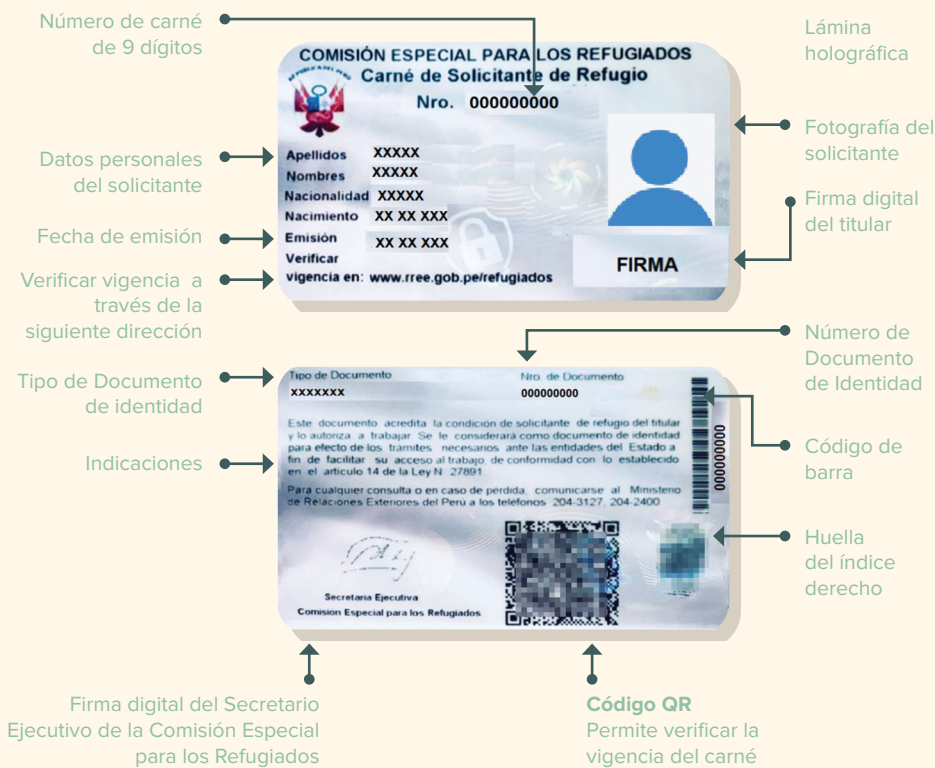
Número de carné de 9 dígitos

Lámina holográfica

COMISIÓN ESPECIAL PARA LOS REFUGIADOS
Carné de Solicitante de Refugio
Nro. 000000000

Fotografía del solicitante

Firma digital del titular

Datos personales del solicitante

Apellidos XXXXX
Nombres XXXXX
Nacionalidad XXXXX
Nacimiento XX XX XXX
Emisión XX XX XXX
Verificar vigencia en: www.rree.gob.pe/refugiados

FIRMA

Fecha de emisión

Verificar vigencia a través de la siguiente dirección

Número de Documento de Identidad

Tipo de Documento de identidad

Tipo de Documento
XXXXXXX
Nro de Documento
000000000

Este documento acredita la condición de solicitante de refugio del titular y lo autoriza a trabajar Se le considerará como documento de identidad para efecto de los tramites necesarios ante las entidades del Estado a fin de facilitar su acceso al trabajo de conformidad con lo establecido en el articulo 14 de la Ley N 27891

Para cualquier consulta o en caso de perdida, comunicarse al Ministerio de Relaciones Exteriores del Peru a los telefonos 204-3127, 204-2400

000000000

Código de barra

Indicaciones

Huella del índice derecho

Secretaria Ejecutiva
Comision Especial para los Refugiados

Firma digital del Secretario Ejecutivo de la Comisión Especial para los Refugiados

Código QR
Permite verificar la vigencia del carné